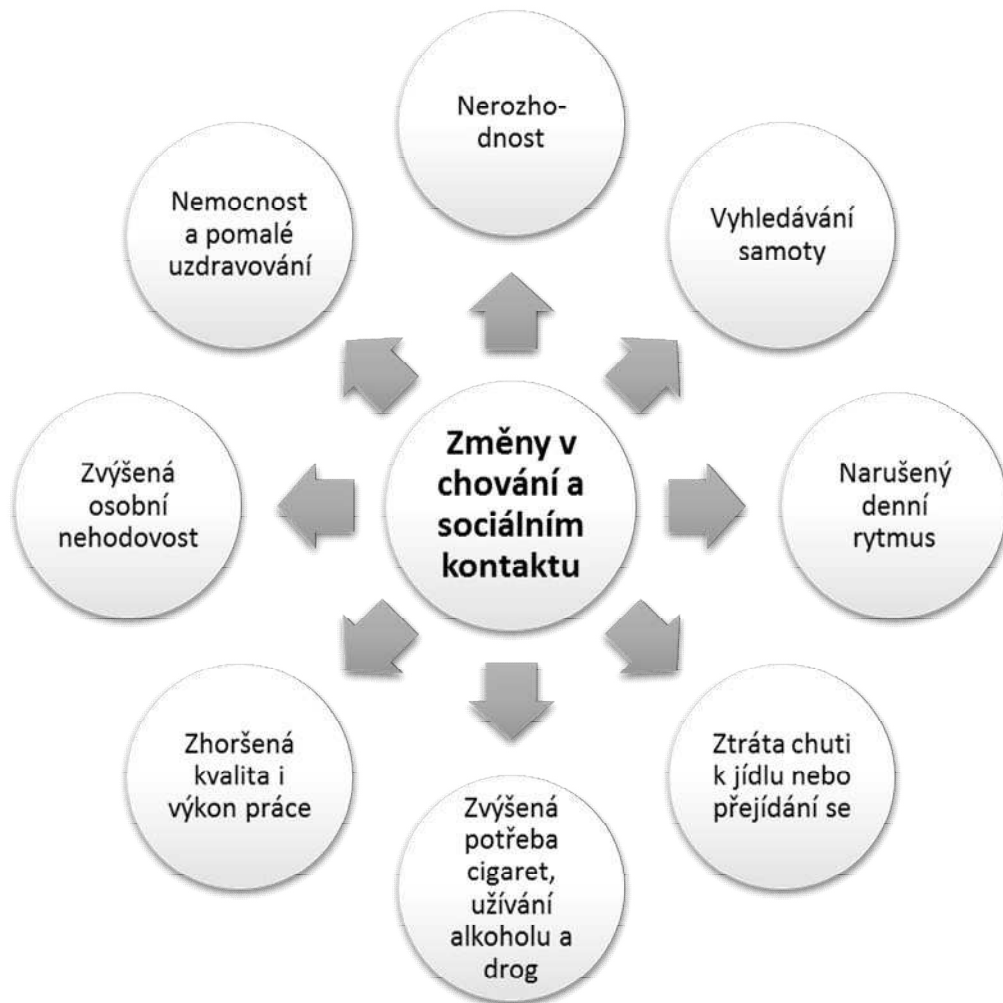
Změny v chování a sociálním kontaktu

Nerozhodnost

Vyhledávání samoty

Narušený denní rytmus

Ztráta chuti k jídlu nebo přejídání se

Zvýšená potřeba cigaret, užívání alkoholu a drog

Zhoršená kvalita i výkon práce

Zvýšená osobní nehodovost

Nemocnost a pomalé uzdravování